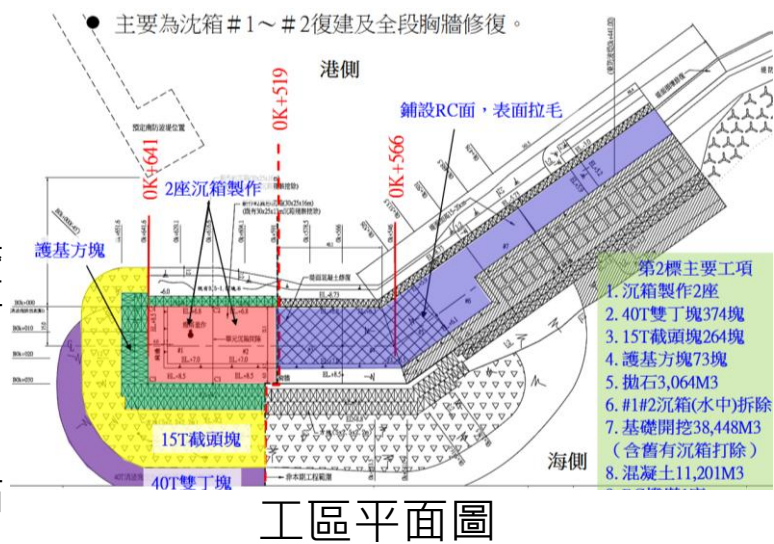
● 主要為沈箱＃1～＃2復建及全段胸牆修復。

港側

鋪設RC面，表面拉毛

0K+519

0K+641

0K+566

2座沉箱製作

護基方塊

預定南防波堤位置

第2標主要工項
1. 沉箱製作2座
2. 40T雙丁塊374塊
3. 15T截頭塊264塊
4. 護基方塊73塊
5. 拋石3,064M3
6. #1#2沉箱(水中)拆除
7. 基礎開挖38,448M3
（含舊有沉箱打除）
8. 混凝土11,201M3
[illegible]

15T截頭塊

40T雙丁塊

海側

工區平面圖